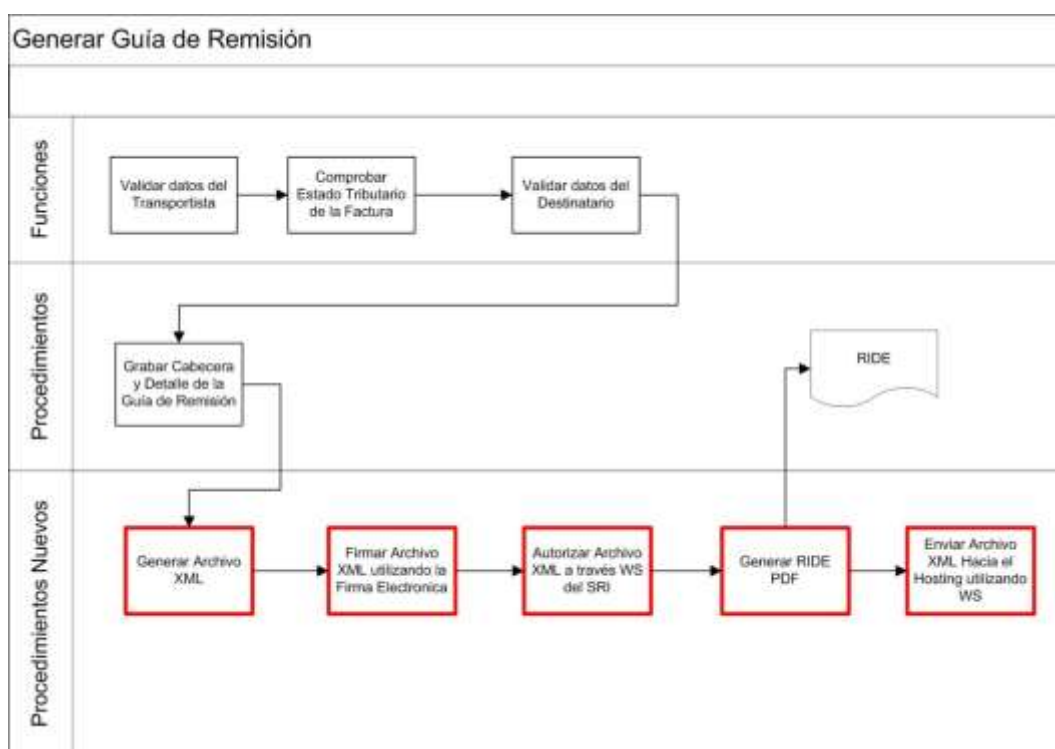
Generar Guía de Remisión

Funciones

Validar datos del Transportista

Comprobar Estado Tributario de la Factura

Validar datos del Destinatario

Procedimientos

Grabar Cabecera y Detalle de la Guía de Remisión

RIDE

Procedimientos Nuevos

Generar Archivo XML

Firmar Archivo XML utilizando la Firma Electronica

Autorizar Archivo XML a través WS del SRI

Generar RIDE PDF

Enviar Archivo XML Hacia el Hosting utilizando WS